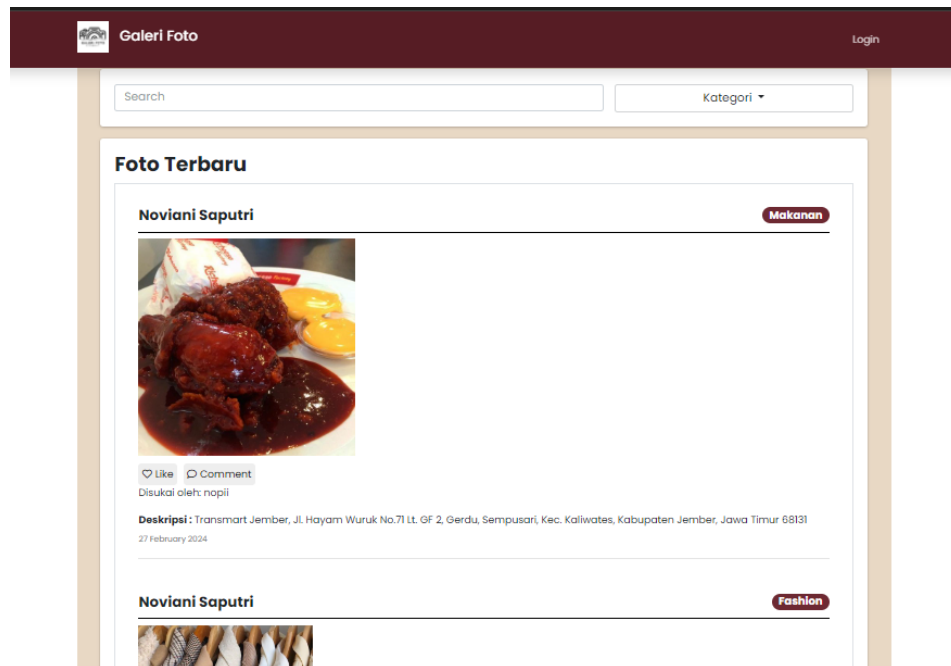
Galeri Foto

Login

Search

Kategori

Foto Terbaru

Noviani Saputri

Makanan

Like Comment

Disukai oleh: nopii

Deskripsi : Transmart Jember, Jl. Hayam Wuruk No.71 Lt. GF 2, Gerdu, Sempusari, Kec. Kaliwates, Kabupaten Jember, Jawa Timur 68131

27 February 2024

Noviani Saputri

Fashion